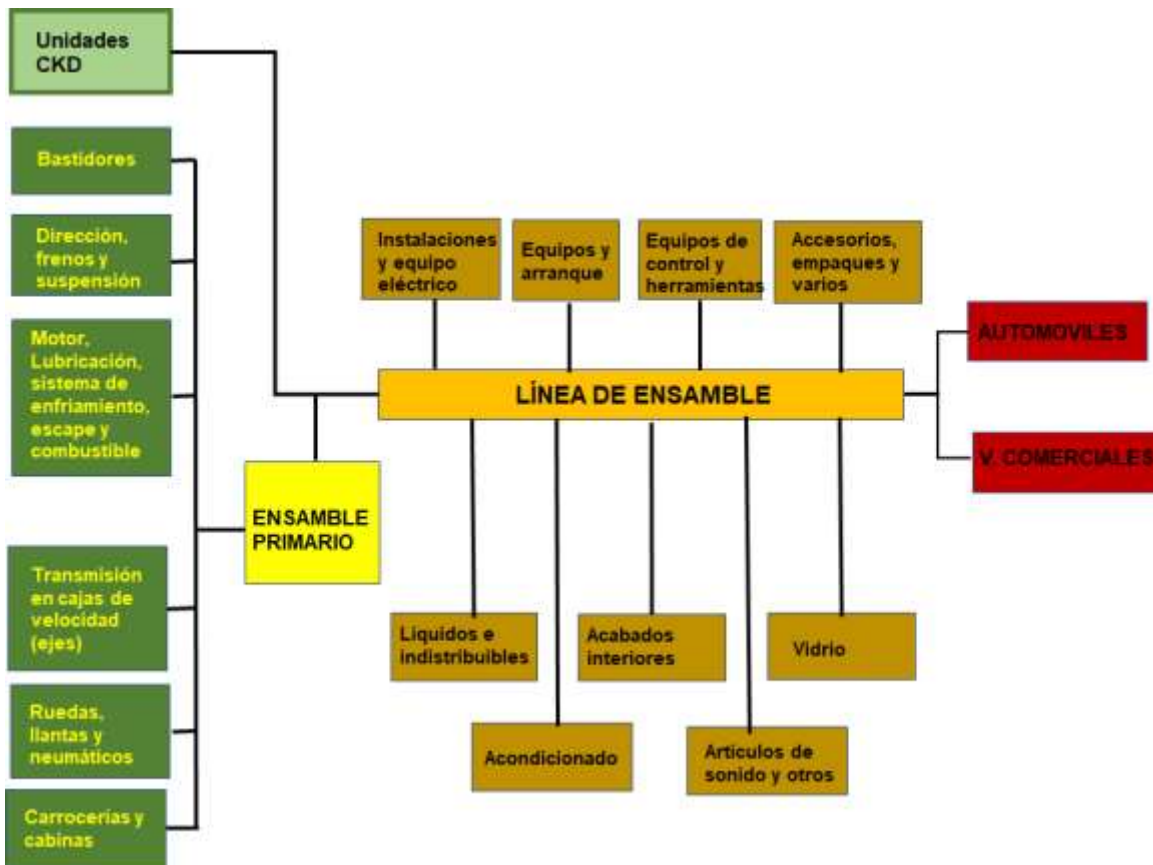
Unidades CKD

Bastidores

Dirección, frenos y suspensión

Motor, Lubricación, sistema de enfriamiento, escape y combustible

Transmisión en cajas de velocidad (ejes)

Ruedas, llantas y neumáticos

Carrocerías y cabinas

ENSAMBLE PRIMARIO

Instalaciones y equipo eléctrico

Equipos y arranque

Equipos de control y herramientas

Accesorios, empaques y varios

LÍNEA DE ENSAMBLE

AUTOMOVILES

V. COMERCIALES

Liquidos e indistribuibles

Acabados interiores

Vidrio

Acondicionado

Artículos de sonido y otros